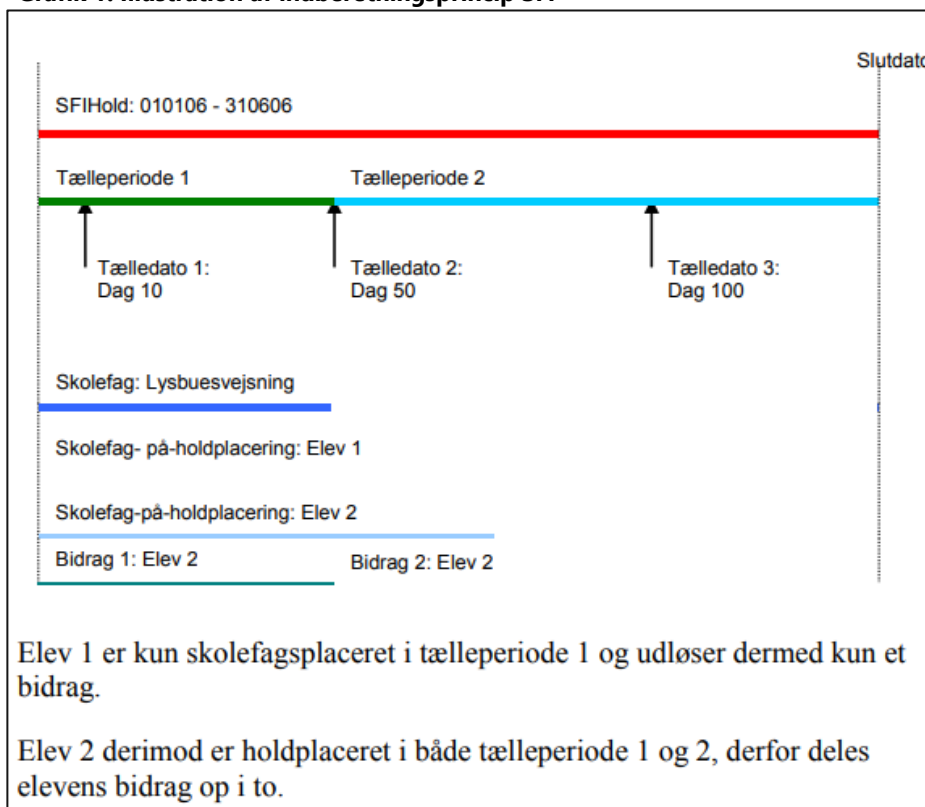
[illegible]

Slutdato

SFIHold: 010106 - 310606

Tælleperiode 1

Tælleperiode 2

Tælledato 1: Dag 10

Tælledato 2: Dag 50

Tælledato 3: Dag 100

Skolefag: Lysbuesvejsning

Skolefag- på-holdplacering: Elev 1

Skolefag-på-holdplacering: Elev 2

Bidrag 1: Elev 2

Bidrag 2: Elev 2

Elev 1 er kun skolefagsplaceret i tælleperiode 1 og udløser dermed kun et bidrag.

Elev 2 derimod er holdplaceret i både tælleperiode 1 og 2, derfor deles elevens bidrag op i to.